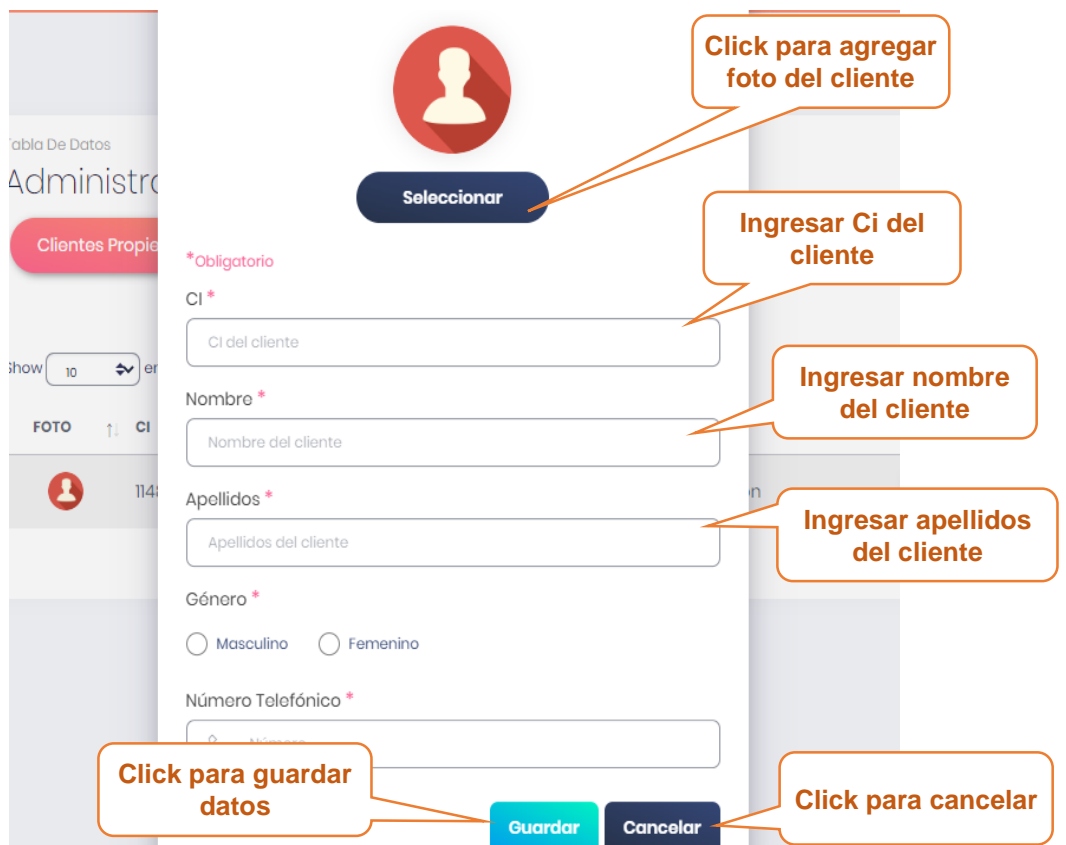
Tabla De Datos
Administr
Clientes Propie
Show 10 en
FOTO CI
114
on

Click para agregar foto del cliente

Seleccionar

Ingresar Ci del cliente

*Obligatorio
CI *
CI del cliente

Ingresar nombre del cliente

Nombre *
Nombre del cliente

Ingresar apellidos del cliente

Apellidos *
Apellidos del cliente

Género *
Masculino
Femenino

Número Telefónico *
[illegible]

Click para guardar datos

Guardar
Cancelar

Click para cancelar